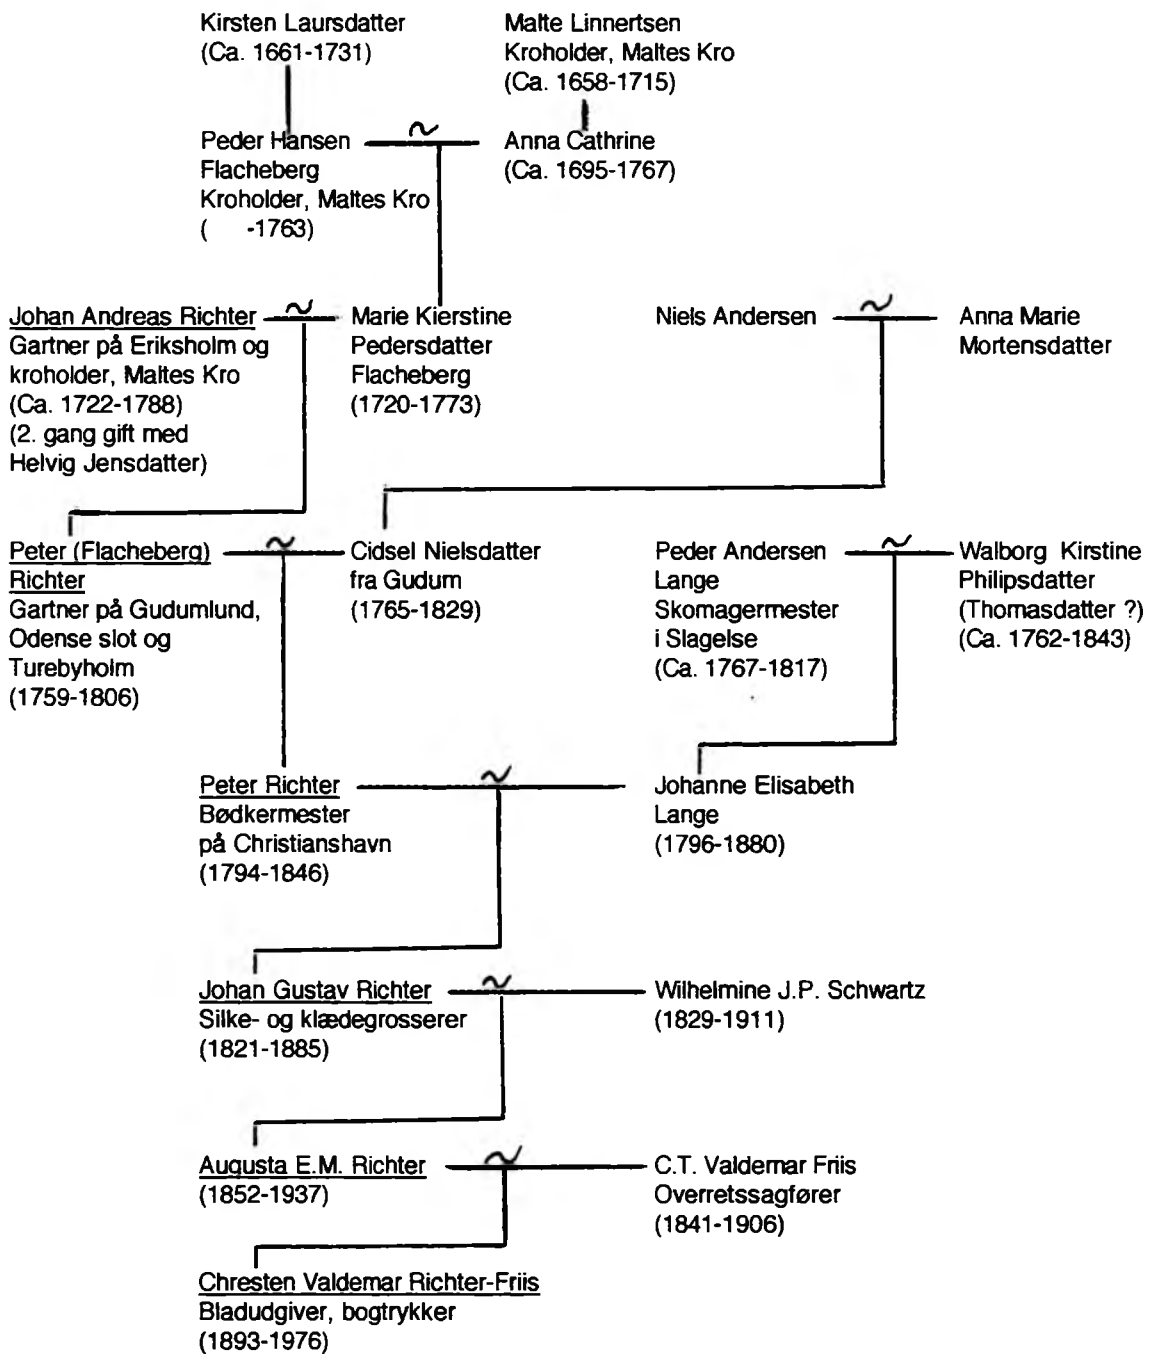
Kirsten Laursdatter
(Ca. 1661-1731)

Malte Linnertsen
Kroholder, Maltes Kro
(Ca. 1658-1715)

Peder Hansen
Flacheberg
Kroholder, Maltes Kro
(    -1763)

~

Anna Cathrine
(Ca. 1695-1767)

Johan Andreas Richter
Gartner på Eriksholm og kroholder, Maltes Kro
(Ca. 1722-1788)
(2. gang gift med Helvig Jensdatter)

~

Marie Kierstine
Pedersdatter
Flacheberg
(1720-1773)

Niels Andersen

~

Anna Marie
Mortensdatter

Peter (Flacheberg) Richter
Gartner på Gudumlund, Odense slot og Turebyholm
(1759-1806)

~

Cidsel Nielsdatter
fra Gudum
(1765-1829)

Peder Andersen
Lange
Skomagermester
i Slagelse
(Ca. 1767-1817)

~

Walborg Kirstine
Philipsdatter
(Thomasdatter ?)
(Ca. 1762-1843)

Peter Richter
Bødkermester
på Christianshavn
(1794-1846)

~

Johanne Elisabeth
Lange
(1796-1880)

Johan Gustav Richter
Silke- og klædegrosserer
(1821-1885)

~

Wilhelmine J.P. Schwartz
(1829-1911)

Augusta E.M. Richter
(1852-1937)

~

C.T. Valdemar Friis
Overretssagfører
(1841-1906)

Chresten Valdemar Richter-Friis
Bladudgiver, bogtrykker
(1893-1976)